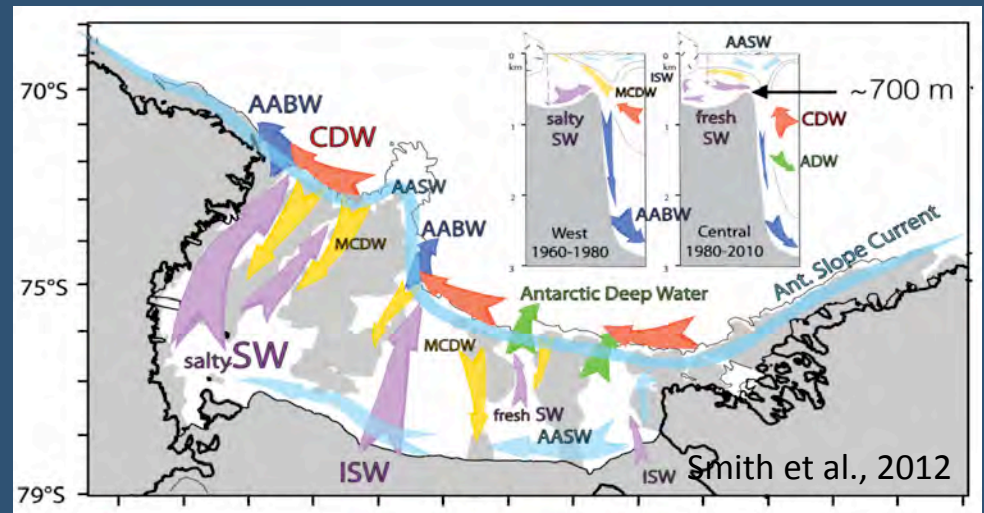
70°S
75°S
79°S
AABW
CDW
AASW
AABW
MCDW
salty SW
ISW
MCDW
fresh SW
AASW
ISW
Antarctic Deep Water
Ant. Slope Current
0 km 1 2 3
ISW
MCDW
salty SW
West 1960-1980
AABW
AASW
fresh SW
Central 1980-2010
~700 m
CDW
ADW
Smith et al., 2012